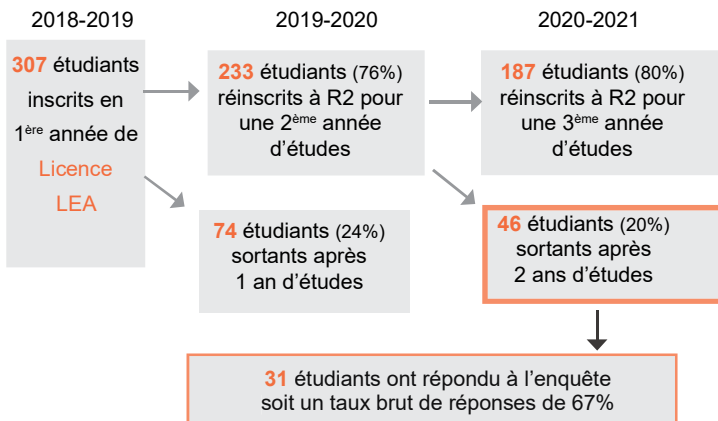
2018-2019

2019-2020

2020-2021

307 étudiants inscrits en 1ère année de Licence LEA

233 étudiants (76%) réinscrits à R2 pour une 2ème année d'études

187 étudiants (80%) réinscrits à R2 pour une 3ème année d'études

74 étudiants (24%) sortants après 1 an d'études

46 étudiants (20%) sortants après 2 ans d'études

31 étudiants ont répondu à l'enquête soit un taux brut de réponses de 67%